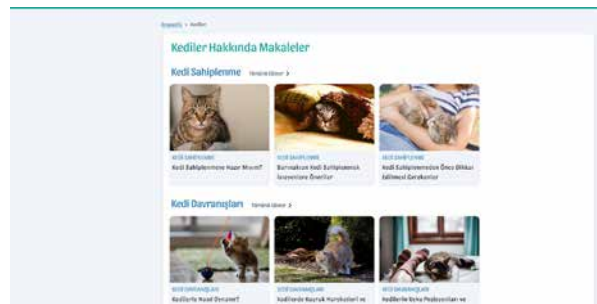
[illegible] > Kediler

Kediler Hakkında Makaleler

Kedi Sahiplenme Tümünü Görün >

KEDİ SAHİPLENME
Kedi Sahiplenmeye Hazır Mısınız?

KEDİ SAHİPLENME
Barınaktan Kedi Sahiplenecek Ailelere Öneriler

KEDİ SAHİPLENME
Kedi Sahiplenmeden Önce Dikkat Edilmesi Gerekenler

Kedi Davranışları Tümünü Görün >

KEDİ DAVRANIŞLARI
Kediler Nasıl Oynar?

KEDİ DAVRANIŞLARI
Kedilerde Kuyruk Hareketleri ve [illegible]

KEDİ DAVRANIŞLARI
Kedilerde Uyku Pozisyonları ve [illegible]